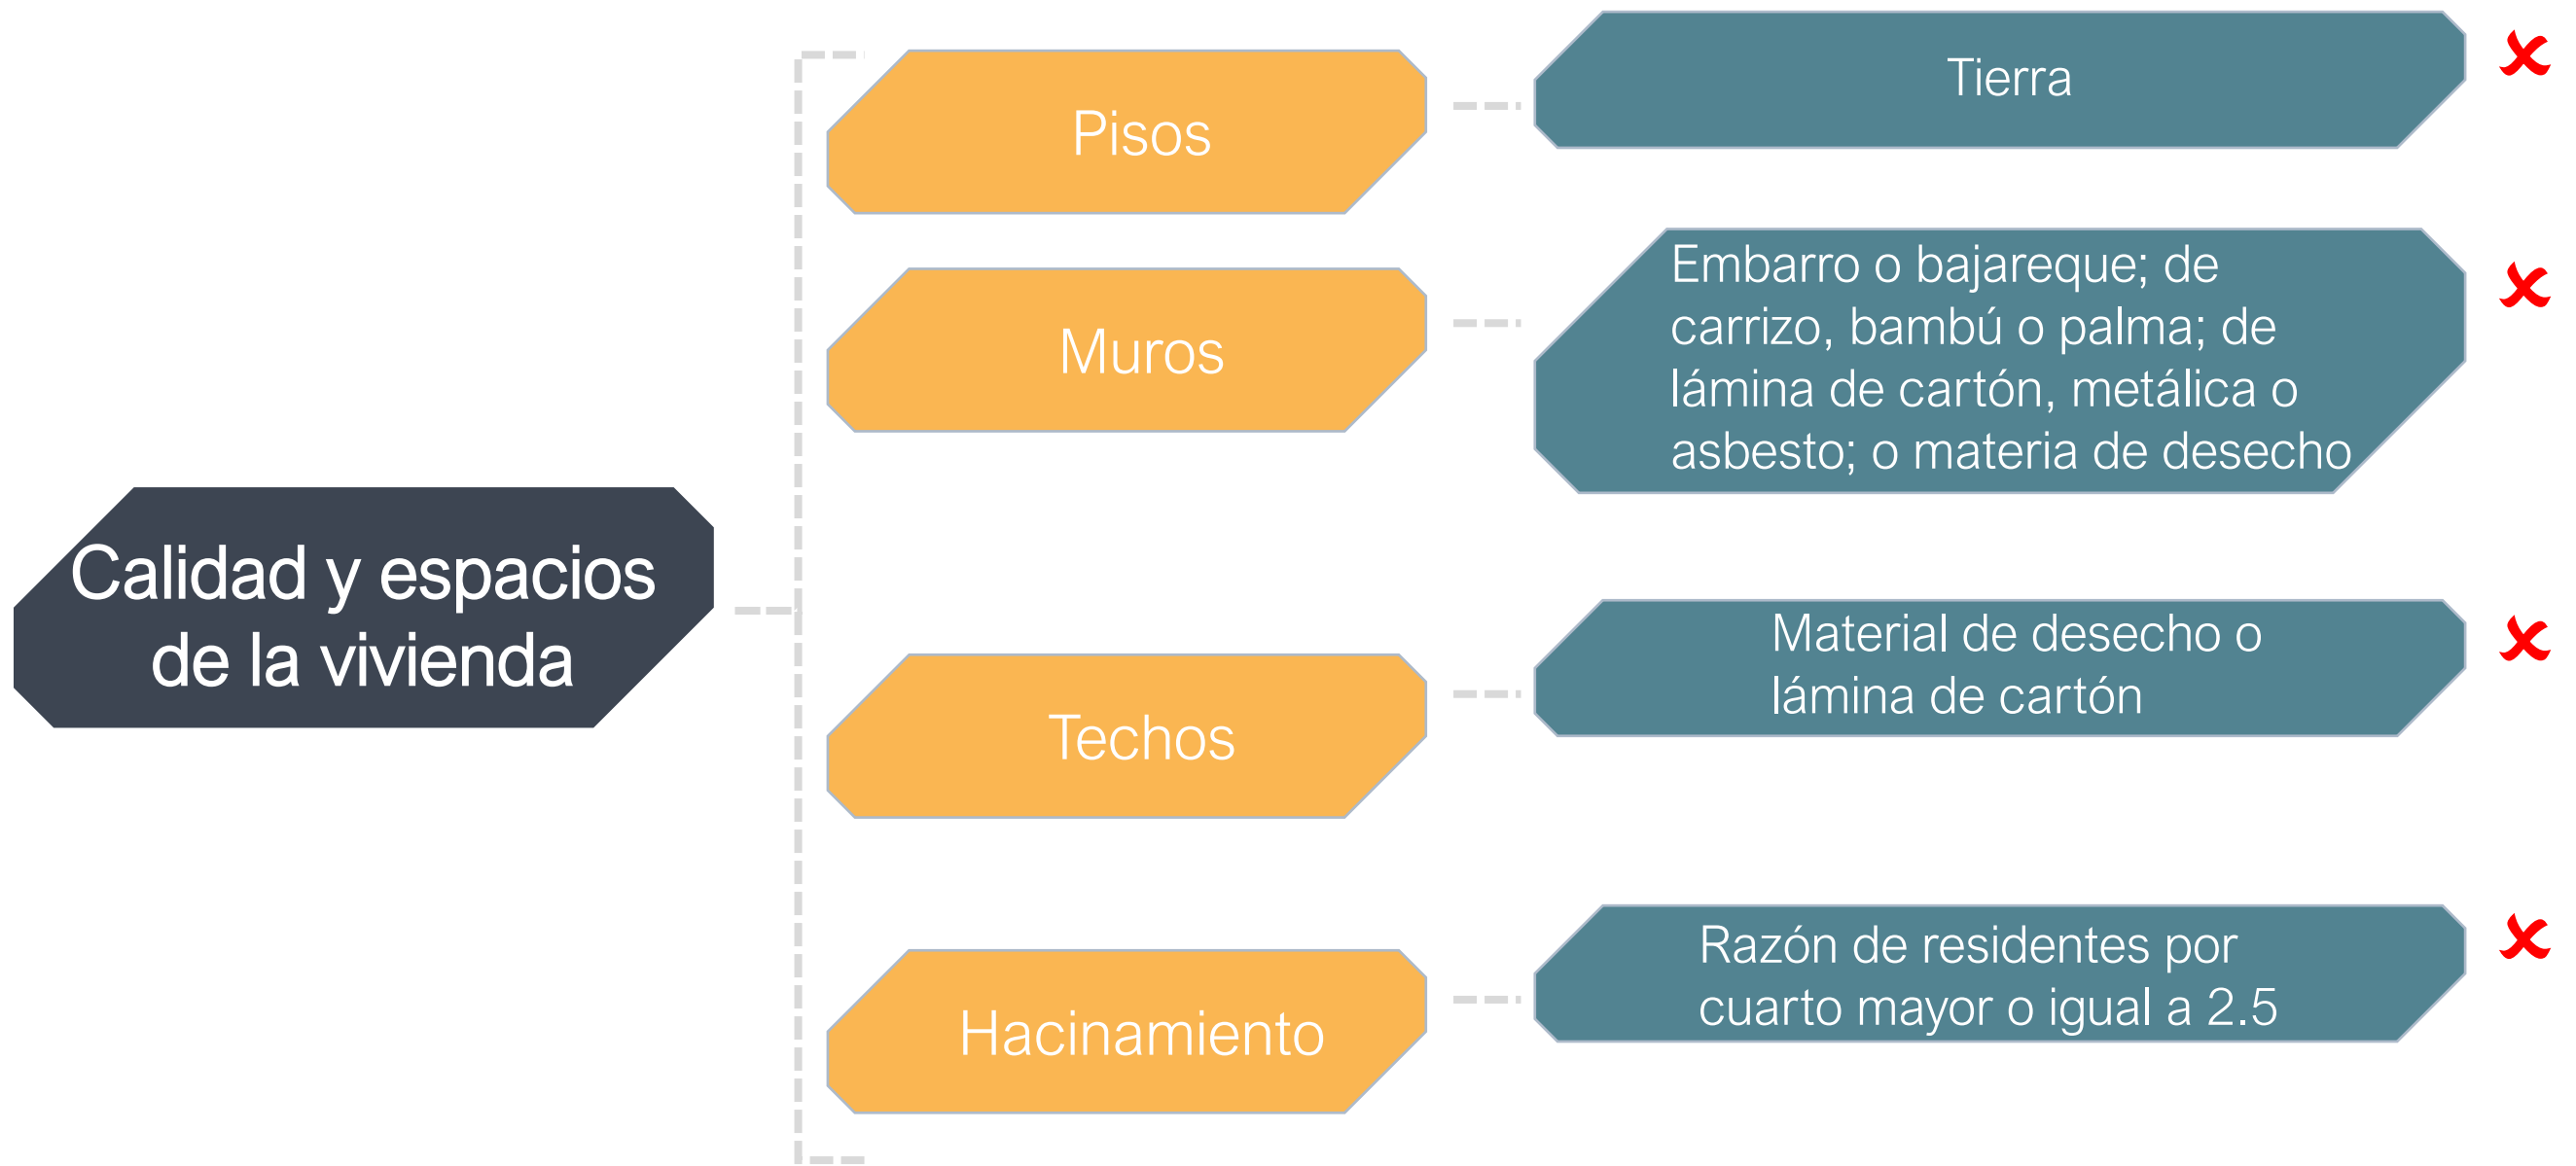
Calidad y espacios de la vivienda

Pisos

Tierra

Muros

Embarro o bajareque; de carrizo, bambú o palma; de lámina de cartón, metálica o asbesto; o materia de desecho

Techos

Material de desecho o lámina de cartón

Hacinamiento

Razón de residentes por cuarto mayor o igual a 2.5